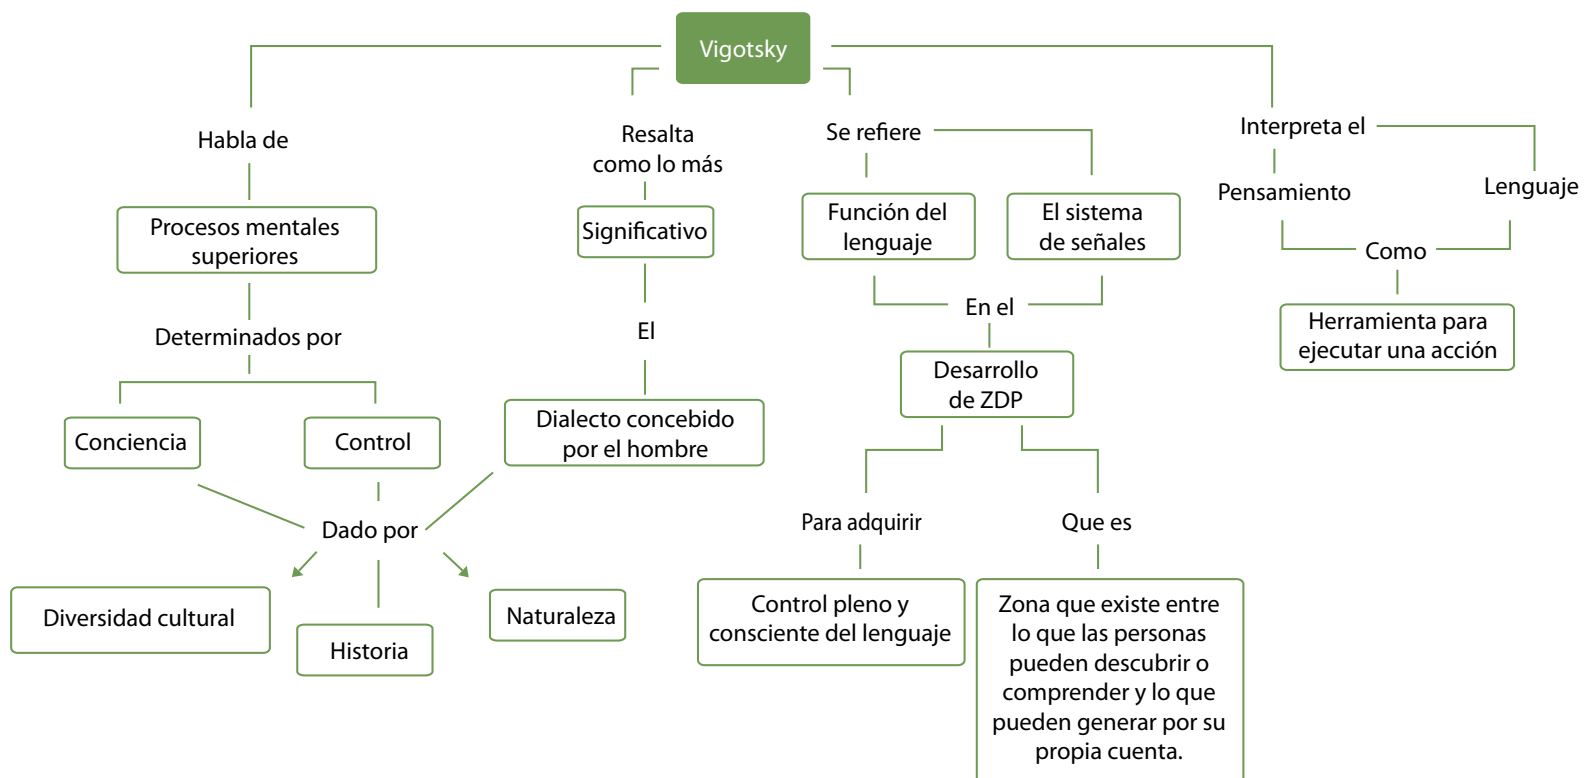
Vigotsky

Habla de

Procesos mentales superiores

Determinados por

Conciencia

Control

Dado por

Diversidad cultural

Historia

Naturaleza

Resalta como lo más

Significativo

El

Dialecto concebido por el hombre

Se refiere

Función del lenguaje

El sistema de señales

En el

Desarrollo de ZDP

Para adquirir

Control pleno y consciente del lenguaje

Que es

Zona que existe entre lo que las personas pueden descubrir o comprender y lo que pueden generar por su propia cuenta.

Interpreta el

Pensamiento

Lenguaje

Como

Herramienta para ejecutar una acción